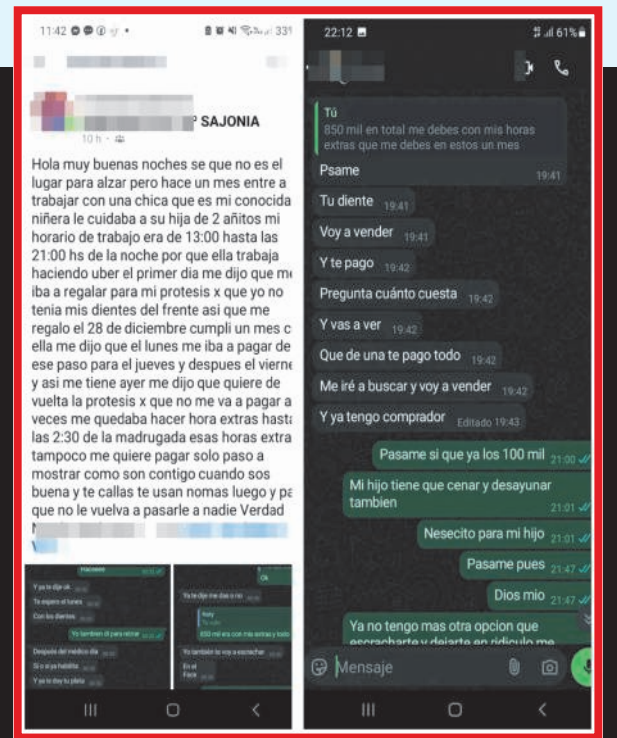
11:42 ⊕ ⊕ ⊕ • 33%

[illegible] SAJONIA
10 h

Hola muy buenas noches se que no es el lugar para alzar pero hace un mes entre a trabajar con una chica que es mi conocida niñera le cuidaba a su hija de 2 añitos mi horario de trabajo era de 13:00 hasta las 21:00 hs de la noche por que ella trabaja haciendo uber el primer dia me dijo que me iba a regalar para mi protesis x que yo no tenia mis dientes del frente asi que me regalo el 28 de diciembre cumpli un mes c ella me dijo que el lunes me iba a pagar de ese paso para el jueves y despues el vierne y asi me tiene ayer me dijo que quiere de vuelta la protesis x que no me va a pagar a veces me quedaba hacer hora extras hasta las 2:30 de la madrugada esas horas extra tampoco me quiere pagar solo paso a mostrar como son contigo cuando sos buena y te callas te usan nomas luego y pa que no le vuelva a pasarle a nadie Verdad

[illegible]

22:12 61%

Tú
850 mil en total me debes con mis horas extras que me debes en estos un mes

Psame 19:41
Tu diente 19:41
Voy a vender 19:41
Y te pago 19:42
Pregunta cuánto cuesta 19:42
Y vas a ver 19:42
Que de una te pago todo 19:42
Me iré a buscar y voy a vender 19:42
Y ya tengo comprador Editado 19:43
Pasame si que ya los 100 mil 21:00
Mi hijo tiene que cenar y desayunar tambien 21:01
Nesecito para mi hijo 21:01
Pasame pues 21:47
Dios mio 21:47
Ya no tengo mas otra opcion que escracharte y dejarte en ridiculo me

Mensaje